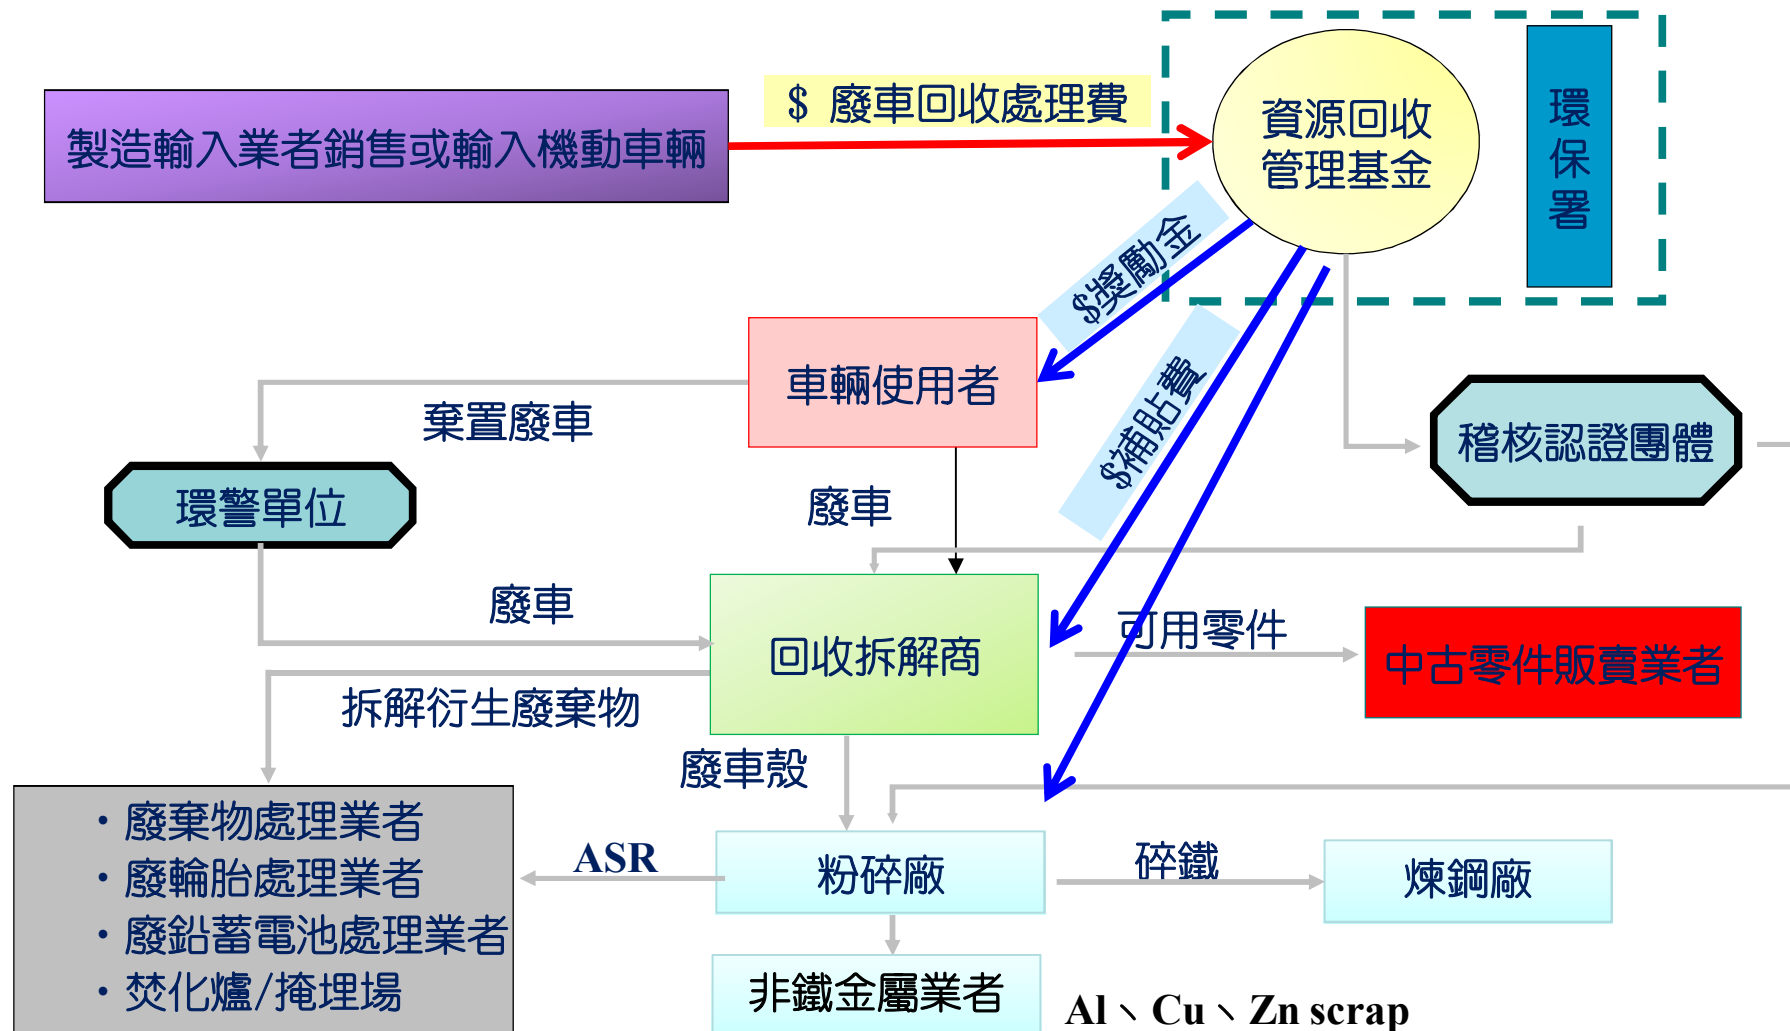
製造輸入業者銷售或輸入機動車輛

$ 廢車回收處理費

資源回收管理基金

環保署

$獎勵金

$補貼費

車輛使用者

棄置廢車

稽核認證團體

環警單位

廢車

廢車

回收拆解商

可用零件

中古零件販賣業者

拆解衍生廢棄物

廢車殼

・廢棄物處理業者
・廢輪胎處理業者
・廢鉛蓄電池處理業者
・焚化爐/掩埋場

ASR

粉碎廠

碎鐵

煉鋼廠

非鐵金屬業者

Al、Cu、Zn scrap